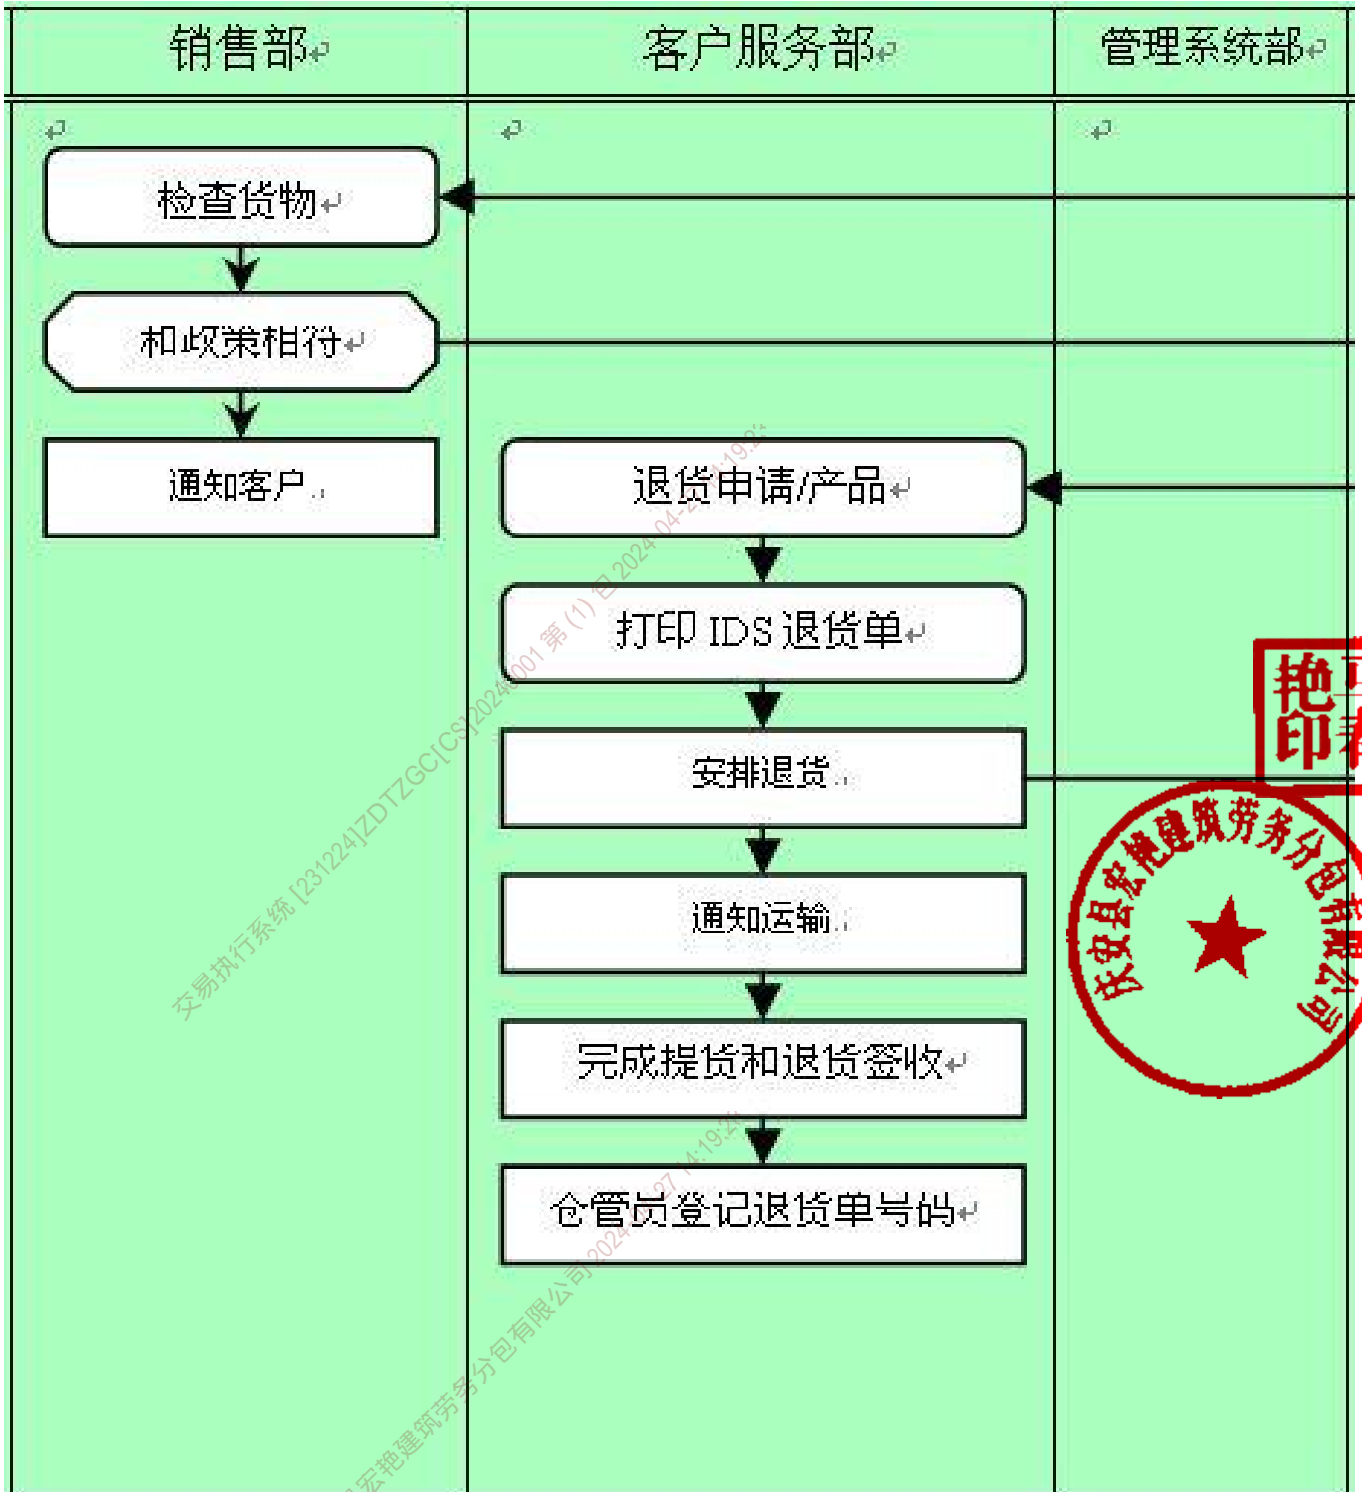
| 销售部 | 客户服务部 | 管理系统部 |
|---|---|---|

检查货物

和政策相符

通知客户

退货申请/产品

打印 IDS 退货单

安排退货

通知运输

完成提货和退货签收

仓管员登记退货单号码

艳
印

庆安县宏艳建筑劳务分包有限公司

交易执行系统 [231224]ZDTZGC[CS]2024001 第 (1) 包 2024-04-27 14:19:2

宏艳建筑劳务分包有限公司 2024-04-27 14:19:2